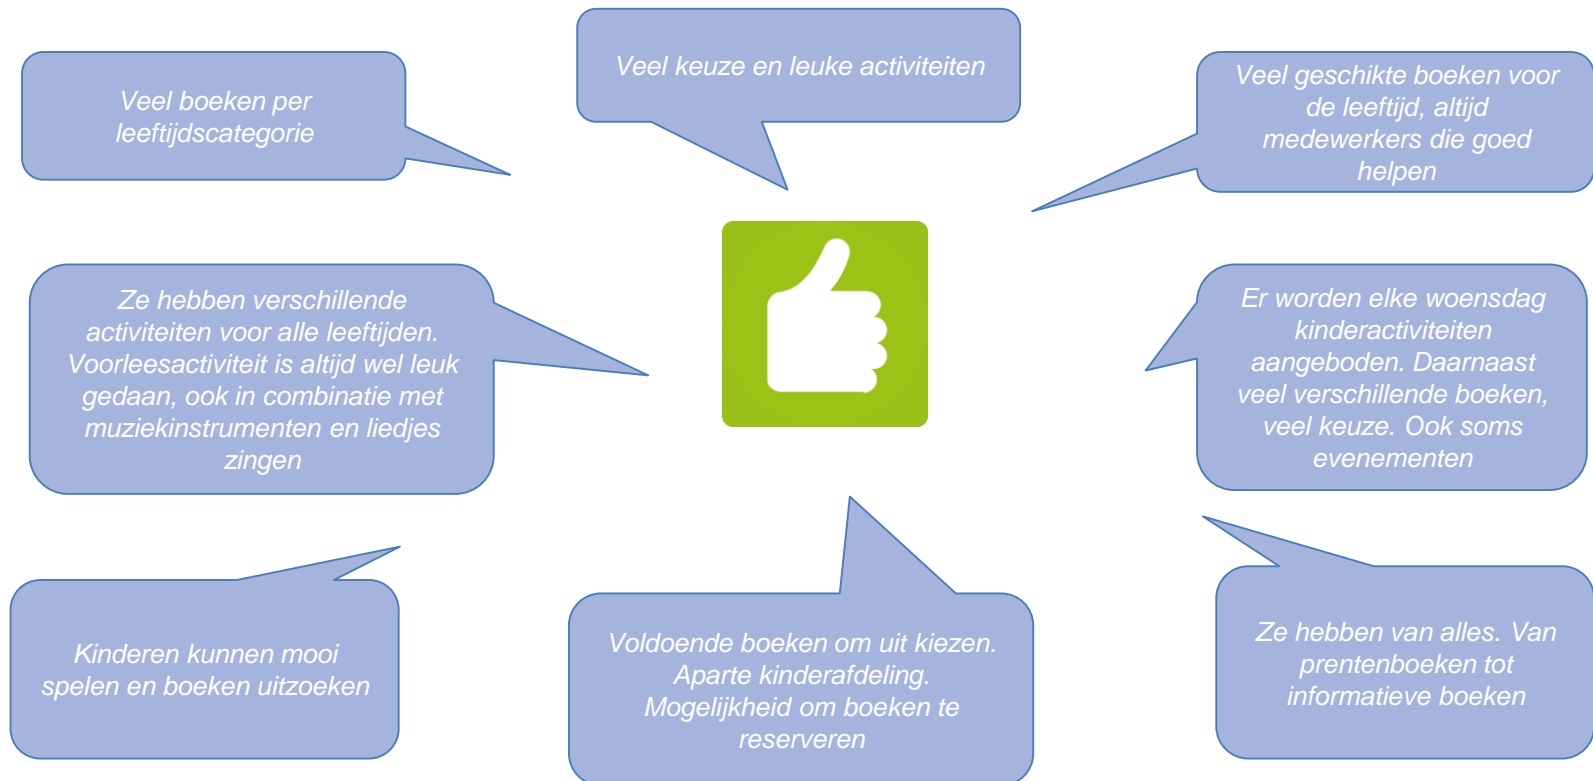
Veel boeken per leeftijdscategorie

Veel keuze en leuke activiteiten

Veel geschikte boeken voor de leeftijd, altijd medewerkers die goed helpen

Ze hebben verschillende activiteiten voor alle leeftijden. Voorleesactiviteit is altijd wel leuk gedaan, ook in combinatie met muziekinstrumenten en liedjes zingen

Er worden elke woensdag kinderactiviteiten aangeboden. Daarnaast veel verschillende boeken, veel keuze. Ook soms evenementen

Kinderen kunnen mooi spelen en boeken uitzoeken

Voldoende boeken om uit kiezen. Aparte kinderafdeling. Mogelijkheid om boeken te reserveren

Ze hebben van alles. Van prentenboeken tot informatieve boeken